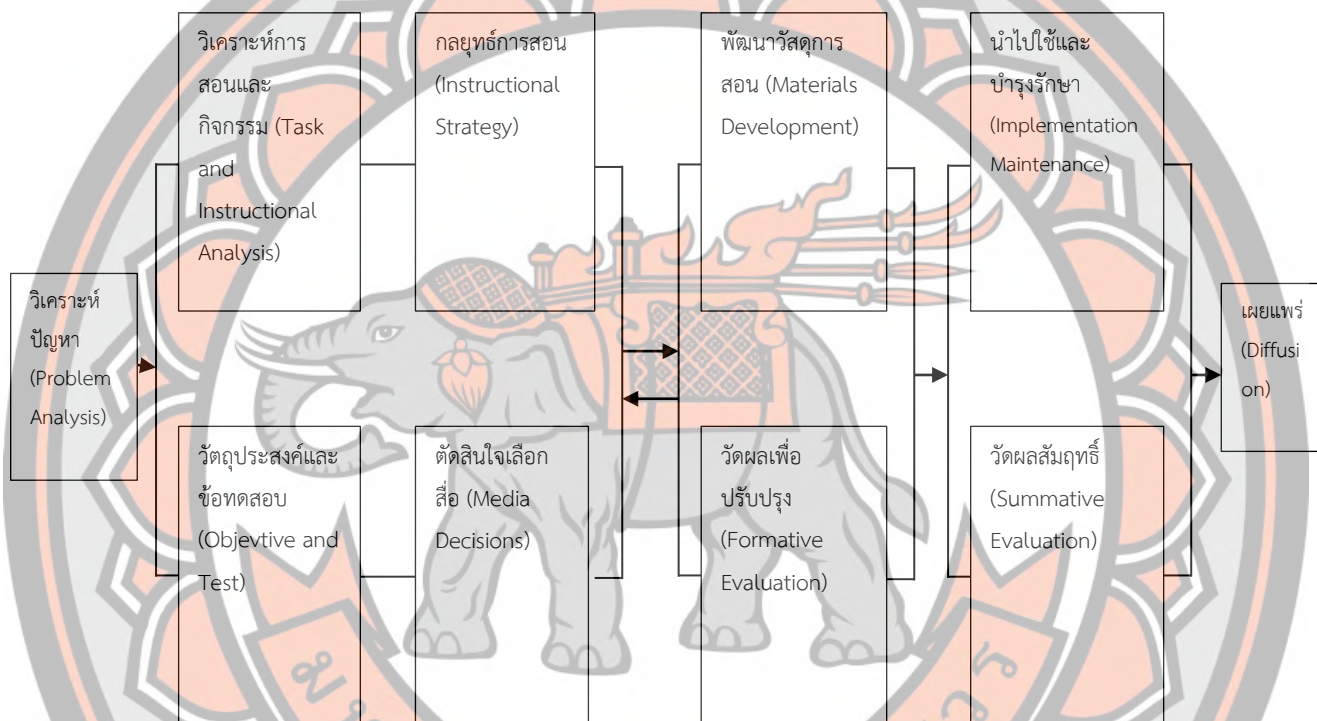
วิเคราะห์ปัญหา (Problem Analysis)

วิเคราะห์การสอนและกิจกรรม (Task and Instructional Analysis)

วัตถุประสงค์และข้อทดสอบ (Objevtive and Test)

กลยุทธ์การสอน (Instructional Strategy)

ตัดสินใจเลือกสื่อ (Media Decisions)

พัฒนาวัสดุการสอน (Materials Development)

วัดผลเพื่อปรับปรุง (Formative Evaluation)

นำไปใช้และบำรุงรักษา (Implementation Maintenance)

วัดผลสัมฤทธิ์ (Summative Evaluation)

เผยแพร่ (Diffusion)